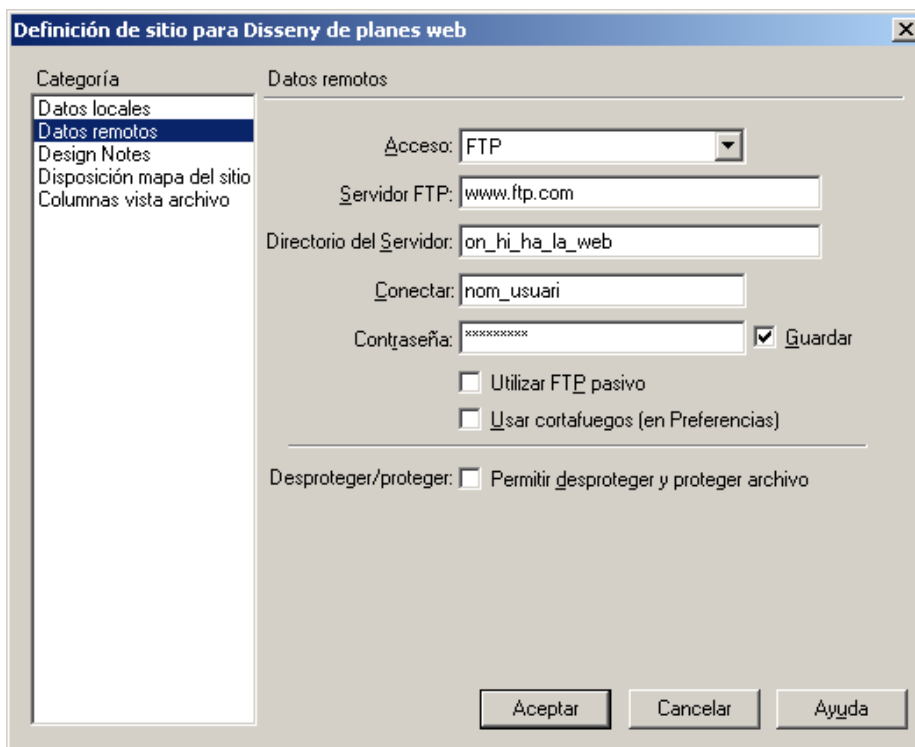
Definición de sitio para Disseny de planes web

Categoría

Datos locales
Datos remotos
Design Notes
Disposición mapa del sitio
Columnas vista archivo

Datos remotos

Acceso: FTP

Servidor FTP: www.ftp.com

Directorio del Servidor: on_hi_ha_la_web

Conectar: nom_usuari

Contraseña: ********* Guardar

Utilizar FTP pasivo

Usar cortafuegos (en Preferencias)

Desproteger/proteger: Permitir desproteger y proteger archivo

Aceptar Cancelar Ayuda